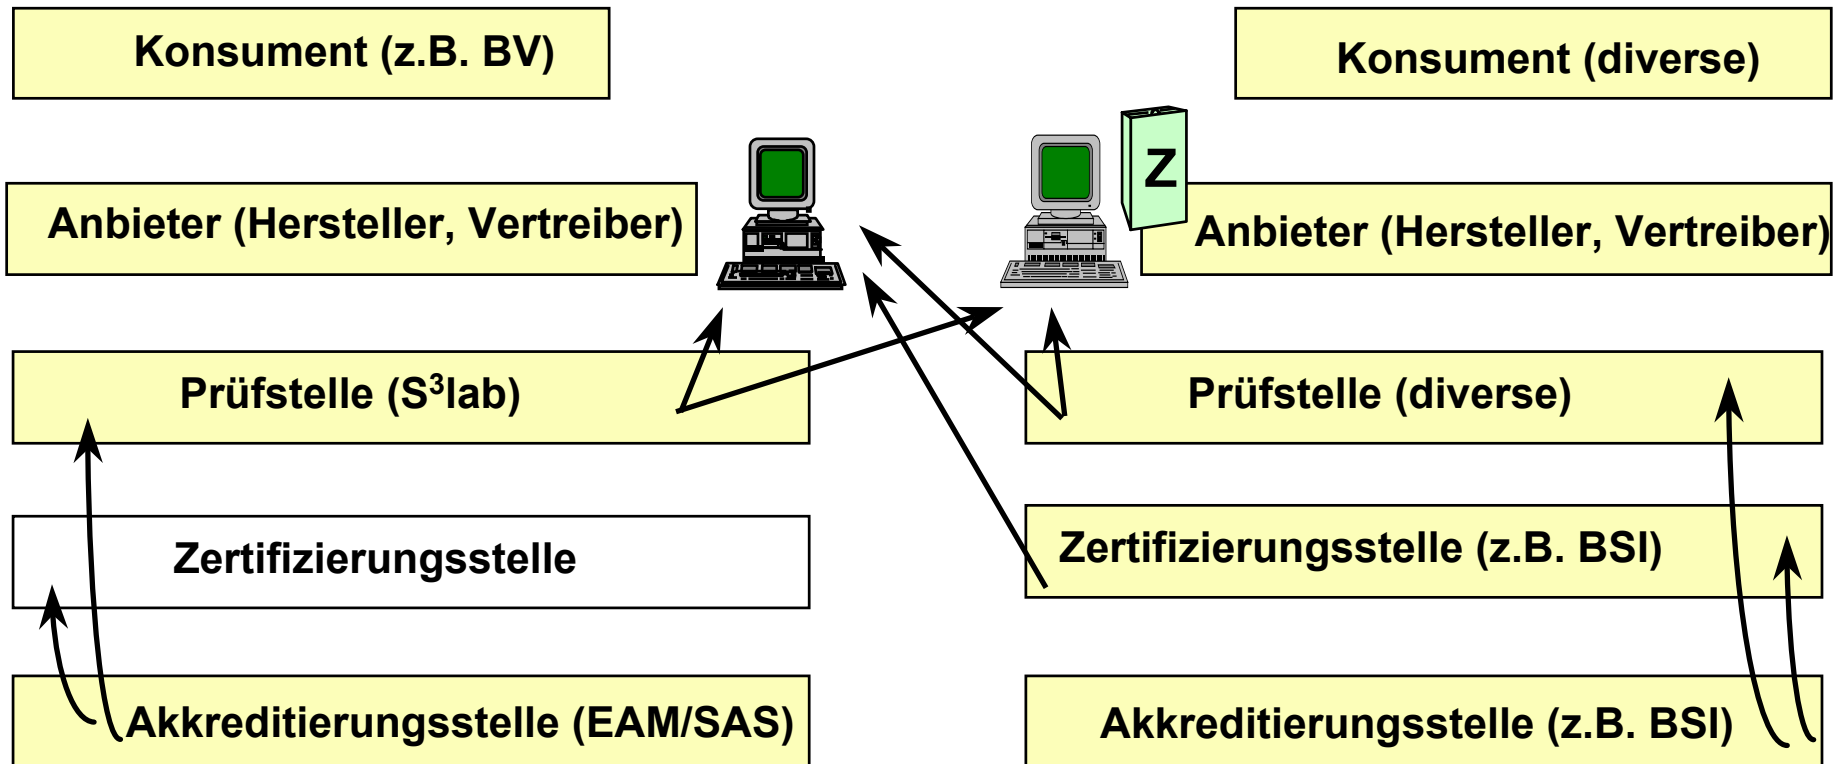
Konsument (z.B. BV)

Konsument (diverse)

Z

Anbieter (Hersteller, Vertreiber)

Anbieter (Hersteller, Vertreiber)

Prüfstelle (S$^3$lab)

Prüfstelle (diverse)

Zertifizierungsstelle

Zertifizierungsstelle (z.B. BSI)

Akkreditierungsstelle (EAM/SAS)

Akkreditierungsstelle (z.B. BSI)